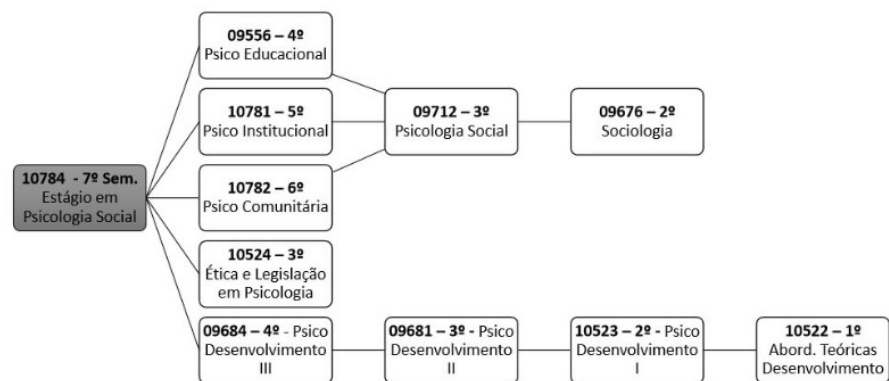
**10784 - 7º Sem.** Estágio em Psicologia Social

**09556 – 4º** Psico Educacional

**10781 – 5º** Psico Institucional

**10782 – 6º** Psico Comunitária

**10524 – 3º** Ética e Legislação em Psicologia

**09684 – 4º** - Psico Desenvolvimento III

**09712 – 3º** Psicologia Social

**09676 – 2º** Sociologia

**09681 – 3º** - Psico Desenvolvimento II

**10523 – 2º** - Psico Desenvolvimento I

**10522 – 1º** Abord. Teóricas Desenvolvimento